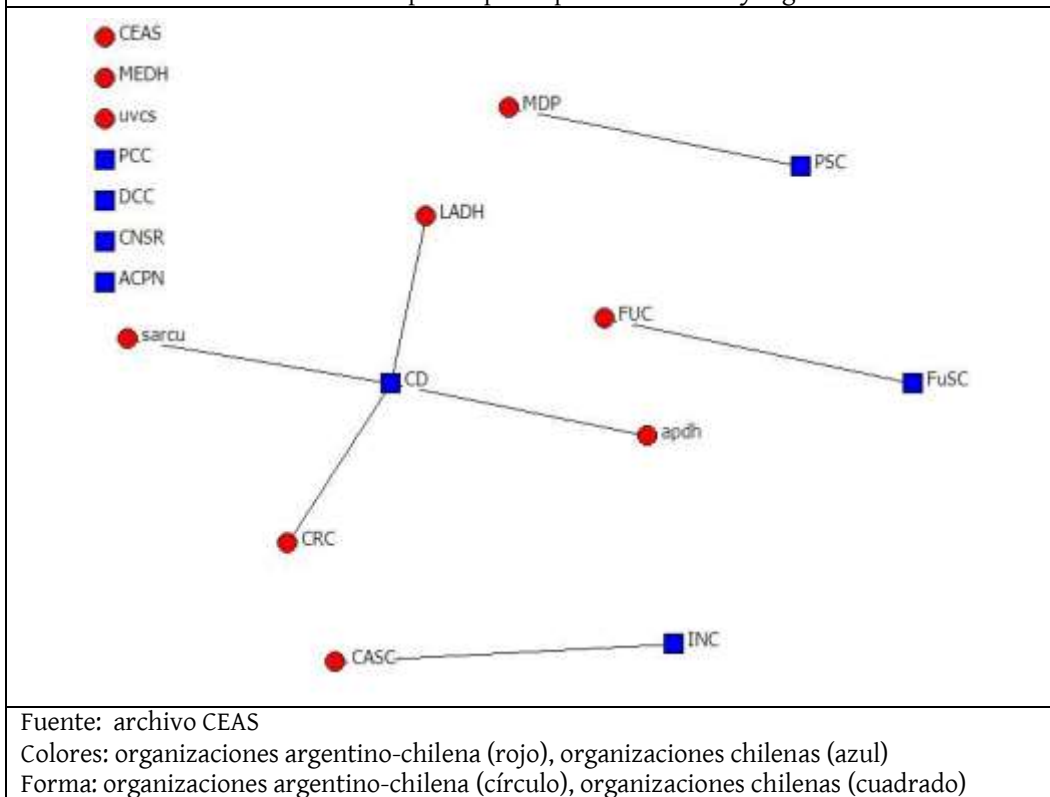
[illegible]

CEAS
MEDH
uvcs
PCC
DCC
CNSR
ACPN
MDP
PSC
LADH
FUC
FuSC
sarcu
CD
apdh
CRC
CASC
INC

Fuente: archivo CEAS
Colores: organizaciones argentino-chilena (rojo), organizaciones chilenas (azul)
Forma: organizaciones argentino-chilena (círculo), organizaciones chilenas (cuadrado)